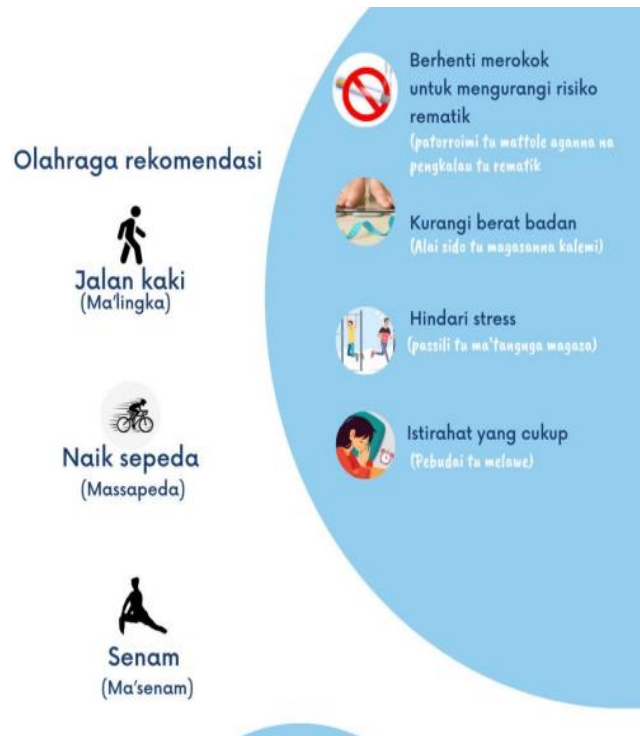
Olahraga rekomendasi

Jalan kaki
(Ma'lingka)

Naik sepeda
(Massapeda)

Senam
(Ma'senam)

Berhenti merokok untuk mengurangi risiko rematik
(patorroimi tu mattole aganna na pengkalau tu rematik

Kurangi berat badan
(Alai sido tu magasanna kalemi)

Hindari stress
(passili tu ma'tangnga magasa)

Istirahat yang cukup
(Pebudai tu melawe)